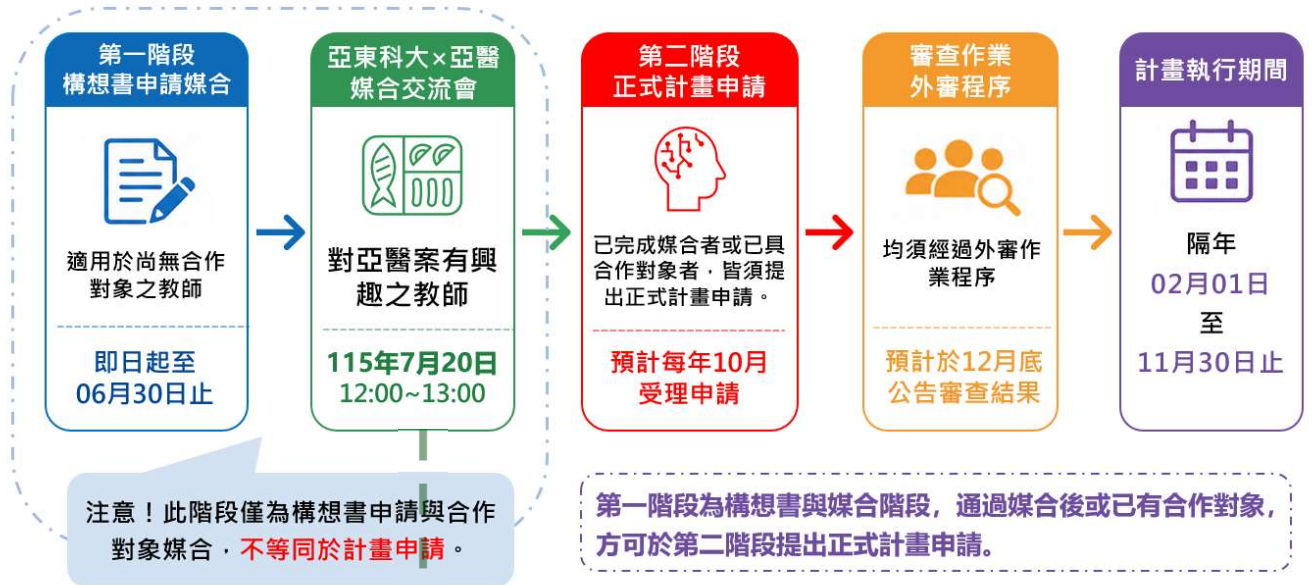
第一階段
構想書申請媒合

適用於尚無合作對象之教師

即日起至
06月30日止

亞東科大×亞醫
媒合交流會

對亞醫案有興趣之教師

115年7月20日
12:00~13:00

第二階段
正式計畫申請

已完成媒合者或已具合作對象者，皆須提出正式計畫申請。

預計每年10月
受理申請

審查作業
外審程序

均須經過外審作業程序

預計於12月底
公告審查結果

計畫執行期間

隔年
02月01日
至
11月30日止

注意！此階段僅為構想書申請與合作對象媒合，不等同於計畫申請。

第一階段為構想書與媒合階段，通過媒合後或已有合作對象，方可於第二階段提出正式計畫申請。